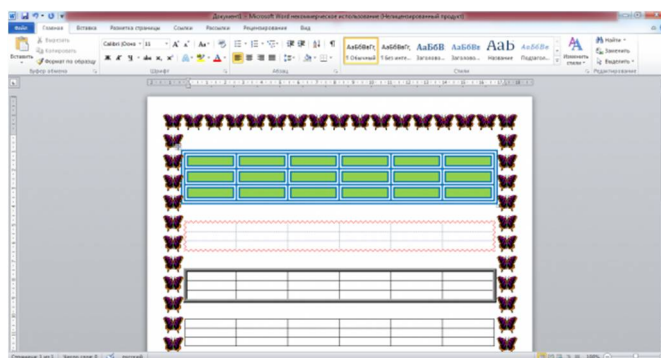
Документ1 - Microsoft Word некоммерческое использование (Нелицензированный продукт)

Файл Главная Вставка Разметка страницы Ссылки Рассылки Рецензирование Вид

Вырезать
Копировать
Вставить
Формат по образцу
Буфер обмена

Calibri (Осно - 11
Шрифт

Абзац

АаБбВвГг, ¶ Обычный
АаБбВвГг, ¶ Без инте...
АаБбВ Заголово...
АаБбВв Заголово...
АаВ Название
АаБбВв Подзагол...
Изменить стили
Стили

Найти
Заменить
Выделить
Редактирование

Страница: 1 из 1 Число слов: 0 русский 100%